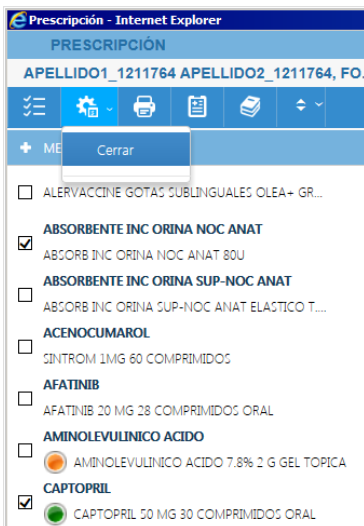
Prescripción - Internet Explorer

PRESCRIPCIÓN

APELLIDO1_1211764 APELLIDO2_1211764, FO.

Cerrar

+ ME

ALERVACCINE GOTAS SUBLINGUALES OLEA+ GR...

ABSORBENTE INC ORINA NOC ANAT
ABSORB INC ORINA NOC ANAT 80U

ABSORBENTE INC ORINA SUP-NOC ANAT
ABSORB INC ORINA SUP-NOC ANAT ELASTICO T....

ACENOCUMAROL
SINTROM 1MG 60 COMPRIMIDOS

AFATINIB
AFATINIB 20 MG 28 COMPRIMIDOS ORAL

AMINOLEVULINICO ACIDO
AMINOLEVULINICO ACIDO 7.8% 2 G GEL TOPICA

CAPTOPRIL
CAPTOPRIL 50 MG 30 COMPRIMIDOS ORAL